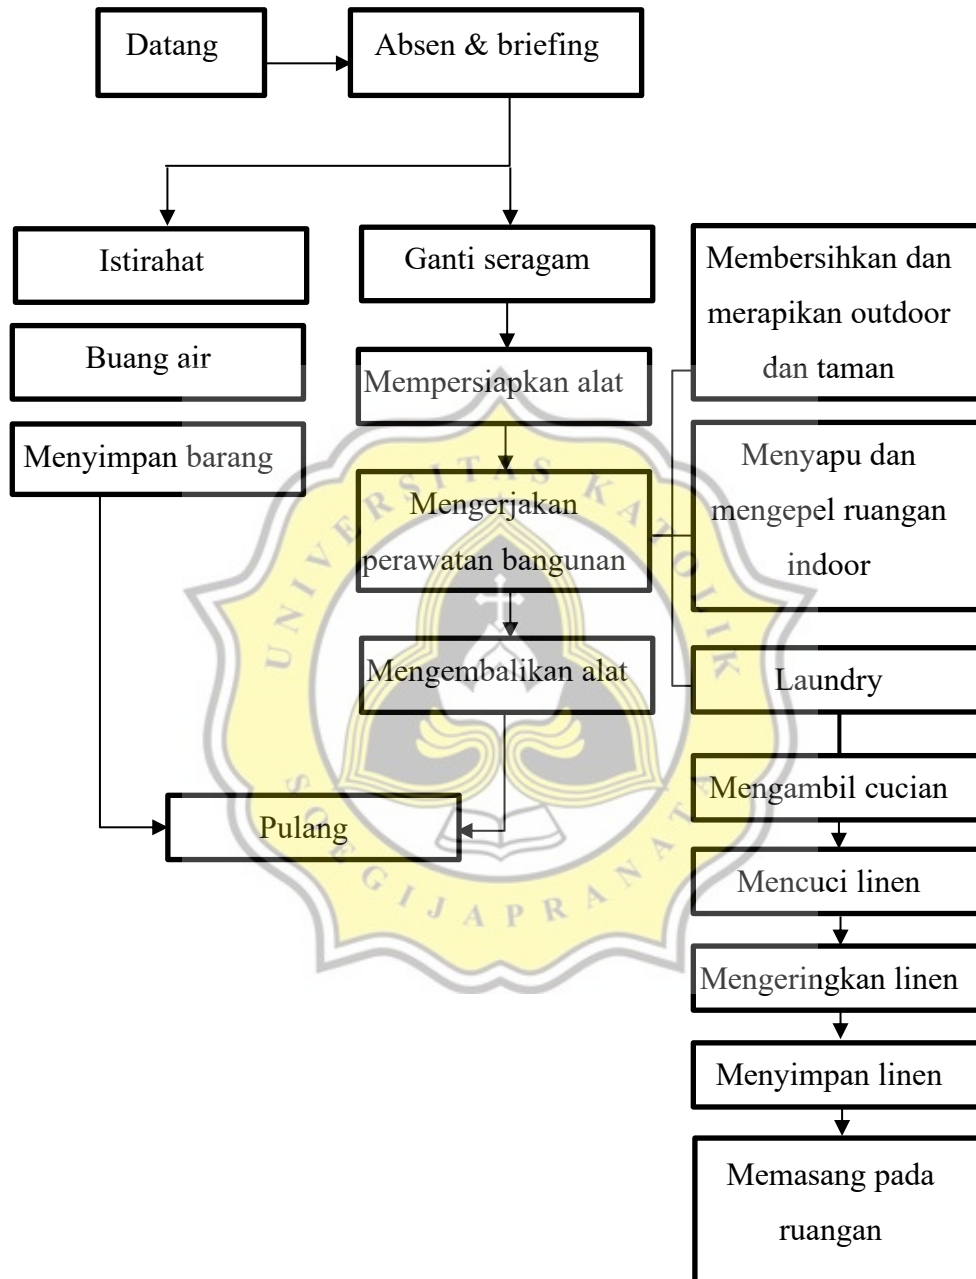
Datang

Absen & briefing

Istirahat

Ganti seragam

Membersihkan dan merapikan outdoor dan taman

Buang air

Mempersiapkan alat

Menyimpan barang

Menyapu dan mengepel ruangan indoor

Mengerjakan perawatan bangunan

Mengembalikan alat

Laundry

Pulang

Mengambil cucian

Mencuci linen

Mengeringkan linen

Menyimpan linen

Memasang pada ruangan

UNIVERSITAS KATOLIK SOEGIJAPRANATA